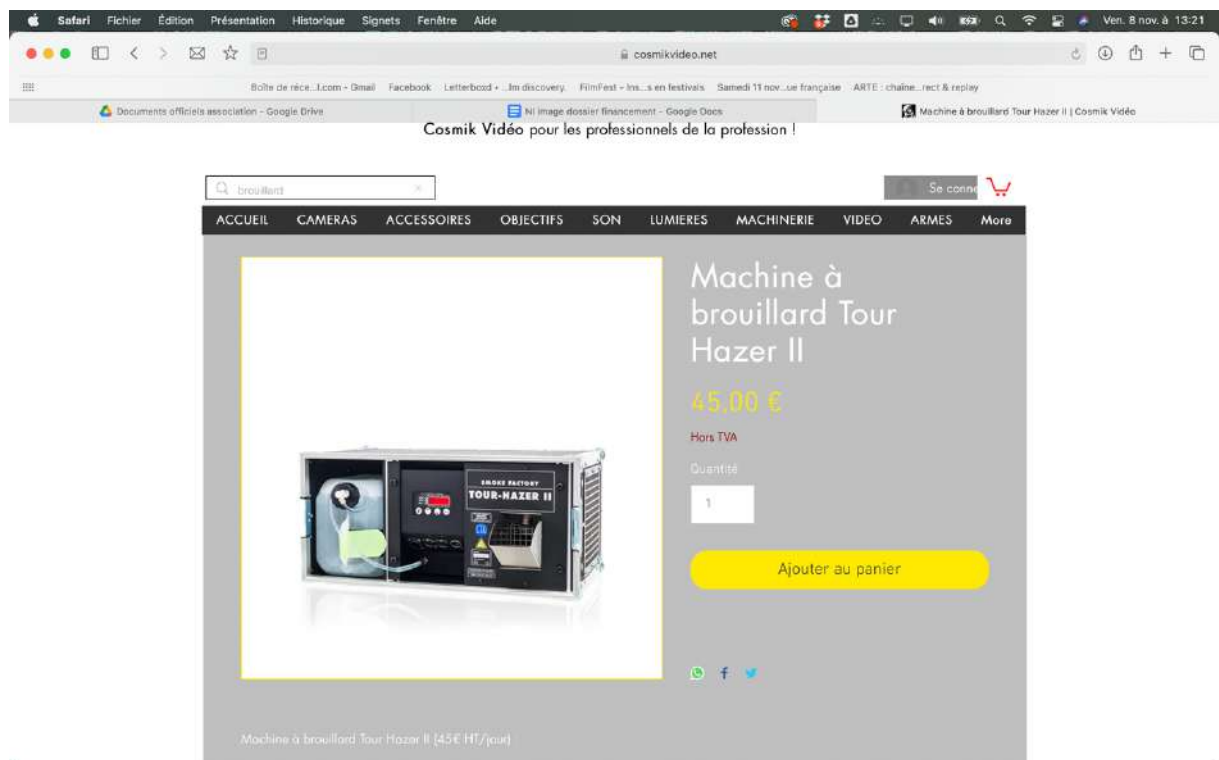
Safari Fichier Édition Présentation Historique Signets Fenêtre Aide

Ven. 8 nov. à 13:21

cosmikvideo.net

Boîte de réce...l.com - Gmail Facebook Letterboxd • ...lm discovery. FilmFest - Ins...s en festivals Samedi 11 nov...ue française ARTE : chaîne...rect & replay

Documents officiels association - Google Drive

NI image dossier financement - Google Docs

Machine à brouillard Tour Hazer II | Cosmik Vidéo

Cosmik Vidéo pour les professionnels de la profession !

brouillard

Se conne

ACCUEIL CAMERAS ACCESSOIRES OBJECTIFS SON LUMIERES MACHINERIE VIDEO ARMES More

SMOKE FACTORY
TOUR-HAZER II

Machine à brouillard Tour Hazer II

45,00 €

Hors TVA

Quantité

1

Ajouter au panier

Machine à brouillard Tour Hazer II (45€ HT/jour)